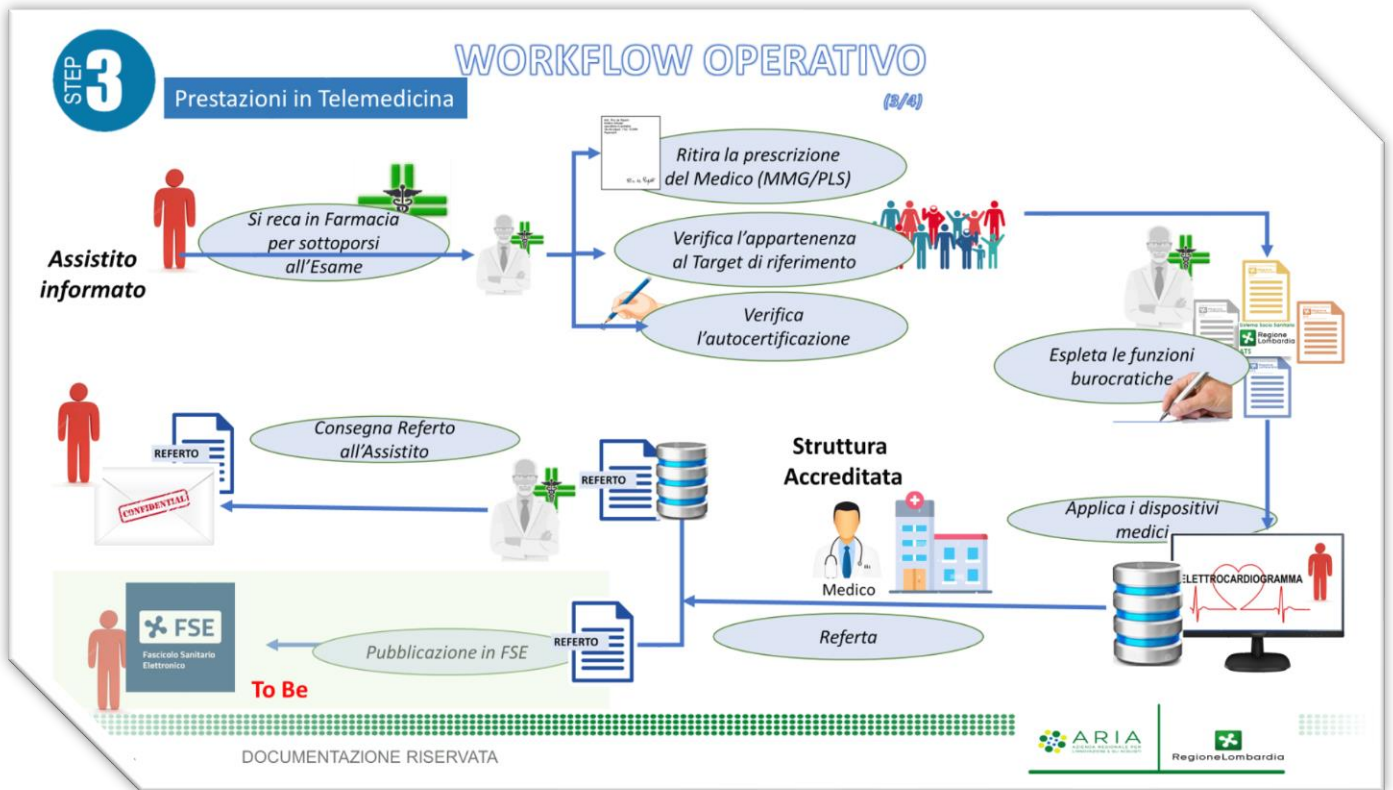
STEP 3

WORKFLOW OPERATIVO

Prestazioni in Telemedicina

(3/4)

Ritira la prescrizione del Medico (MMG/PLS)

Si reca in Farmacia per sottoporsi all'Esame

Assistito informato

Verifica l'appartenenza al Target di riferimento

Verifica l'autocertificazione

Sistema Socio Sanitario
Regione Lombardia
ATS

Espleta le funzioni burocratiche

REFERTO

Consegna Referto all'Assistito

CONFIDENTIAL

REFERTO

Struttura Accreditata

Applica i dispositivi medici

Medico

ELETTROCARDIOGRAMMA

FSE
Fascicolo Sanitario Elettronico

REFERTO

Pubblicazione in FSE

Referta

To Be

DOCUMENTAZIONE RISERVATA

ARIA
AZIENDA REGIONALE PER L'INNOVAZIONE E GLI ACQUISTI

RegioneLombardia